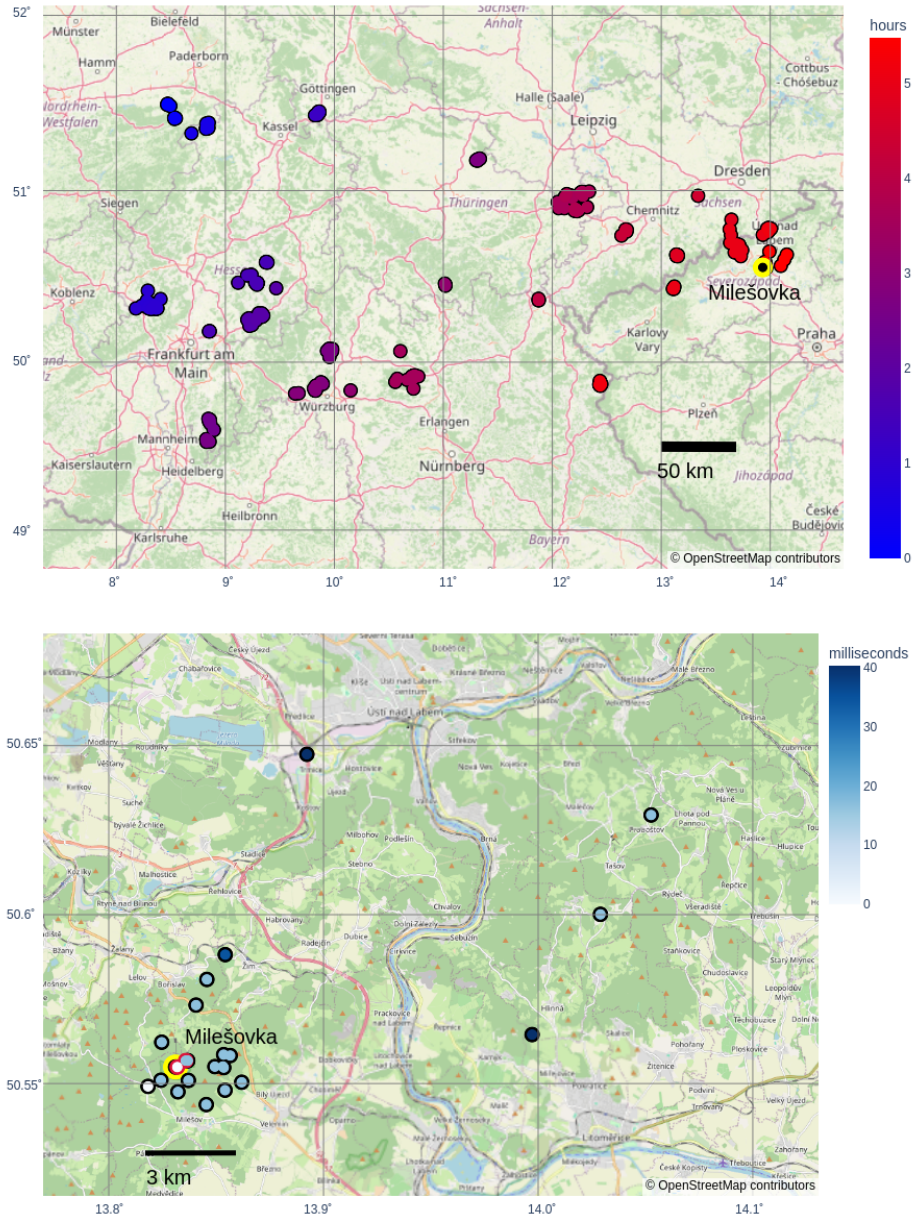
52°
51°
50°
49°
8°
9°
10°
11°
12°
13°
14°
Münster
Bielefeld
Paderborn
Hamm
Sachsen-Anhalt
Göttingen
Halle (Saale)
Leipzig
Cottbus Chóśebuz
Nordrhein-Westfalen
Kassel
Dresden
Siegen
Thüringen
Chemnitz
Sachsen
Ústí nad Labem
Hessen
Severozápad
Koblenz
Milešovka
Karlovy Vary
Praha
Frankfurt am Main
Würzburg
Erlangen
Plzeň
Mannheim
Heidelberg
Kaiserslautern
Nürnberg
50 km
Jihozápad
Heilbronn
Karlsruhe
Bayern
České Budějovice
© OpenStreetMap contributors
hours
5
4
3
2
1
0

50.65°
50.6°
50.55°
13.8°
13.9°
14.0°
14.1°
Ústí nad Labem
Milešovka
3 km
© OpenStreetMap contributors
milliseconds
40
30
20
10
0